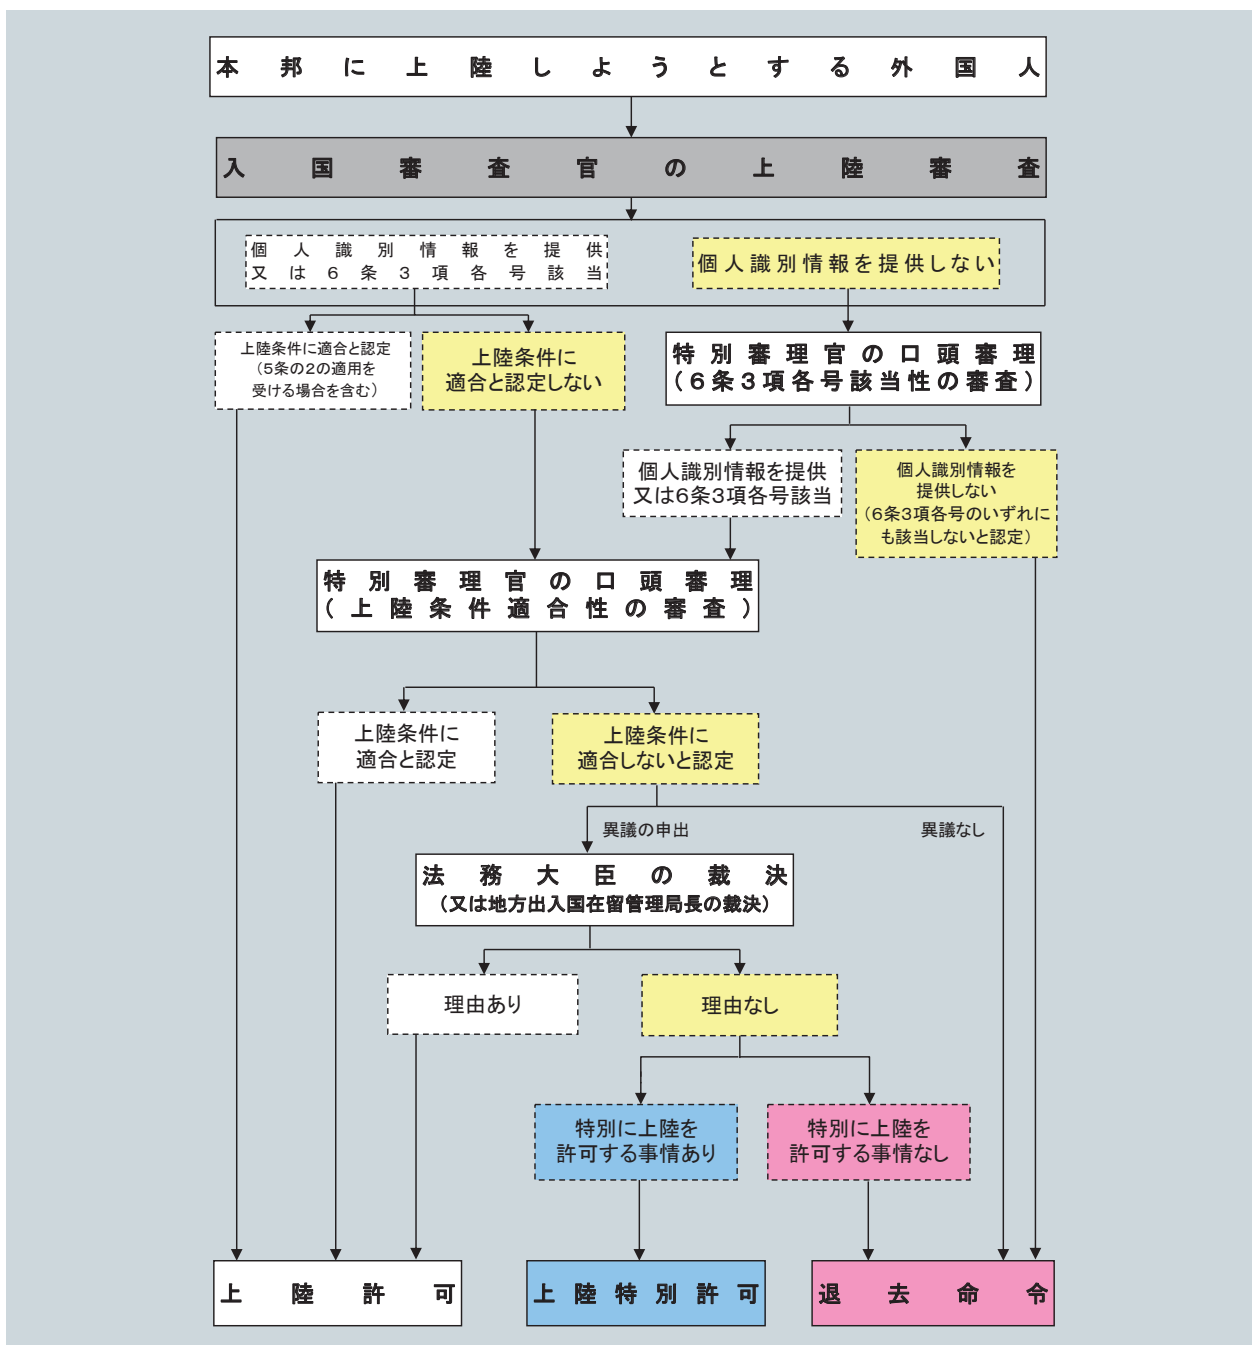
本邦に上陸しようとする外国人

入国審査官の上陸審査

個人識別情報を提供又は6条3項各号該当

個人識別情報を提供しない

上陸条件に適合と認定（5条の2の適用を受ける場合を含む）

上陸条件に適合と認定しない

特別審理官の口頭審理（6条3項各号該当性の審査）

個人識別情報を提供又は6条3項各号該当

個人識別情報を提供しない（6条3項各号のいずれにも該当しないと認定）

特別審理官の口頭審理（上陸条件適合性の審査）

上陸条件に適合と認定

上陸条件に適合しないと認定

異議の申出

異議なし

法務大臣の裁決（又は地方出入国在留管理局長の裁決）

理由あり

理由なし

特別に上陸を許可する事情あり

特別に上陸を許可する事情なし

上陸許可

上陸特別許可

退去命令